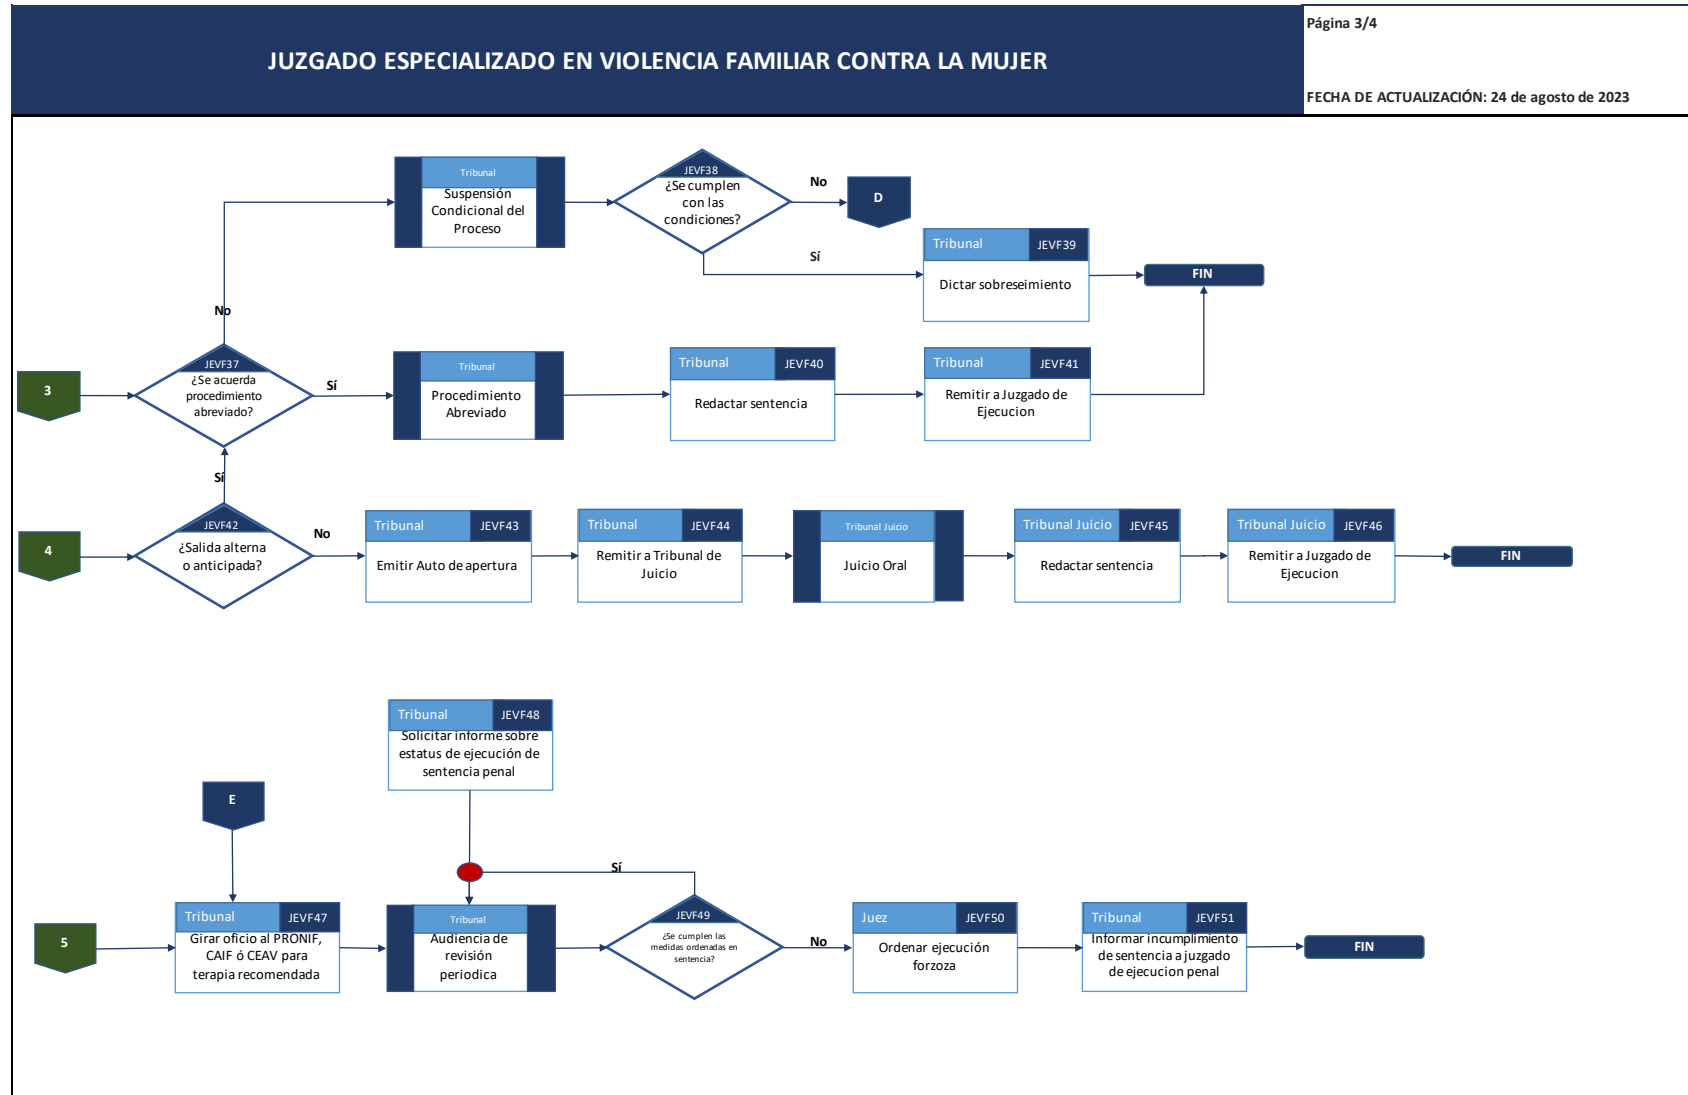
JUZGADO ESPECIALIZADO EN VIOLENCIA FAMILIAR CONTRA LA MUJER

Página 3/4

FECHA DE ACTUALIZACIÓN: 24 de agosto de 2023

Tribunal
Suspensión Condicional del Proceso

JEVF38
¿Se cumplen con las condiciones?

No

D

Sí

Tribunal JEVF39
Dictar sobreseimiento

FIN

No

3

JEVF37
¿Se acuerda procedimiento abreviado?

Sí

Tribunal
Procedimiento Abreviado

Tribunal JEVF40
Redactar sentencia

Tribunal JEVF41
Remitir a Juzgado de Ejecucion

Sí

4

JEVF42
¿Salida alterna o anticipada?

No

Tribunal JEVF43
Emitir Auto de apertura

Tribunal JEVF44
Remitir a Tribunal de Juicio

Tribunal Juicio
Juicio Oral

Tribunal Juicio JEVF45
Redactar sentencia

Tribunal Juicio JEVF46
Remitir a Juzgado de Ejecucion

FIN

Tribunal JEVF48
Solicitar informe sobre estatus de ejecución de sentencia penal

E

Sí

5

Tribunal JEVF47
Girar oficio al PRONIF, CAIF ó CEAV para terapia recomendada

Tribunal
Audiencia de revisión periodica

JEVF49
¿Se cumplen las medidas ordenadas en sentencia?

No

Juez JEVF50
Ordenar ejecución forzoza

Tribunal JEVF51
Informar incumplimiento de sentencia a juzgado de ejecucion penal

FIN